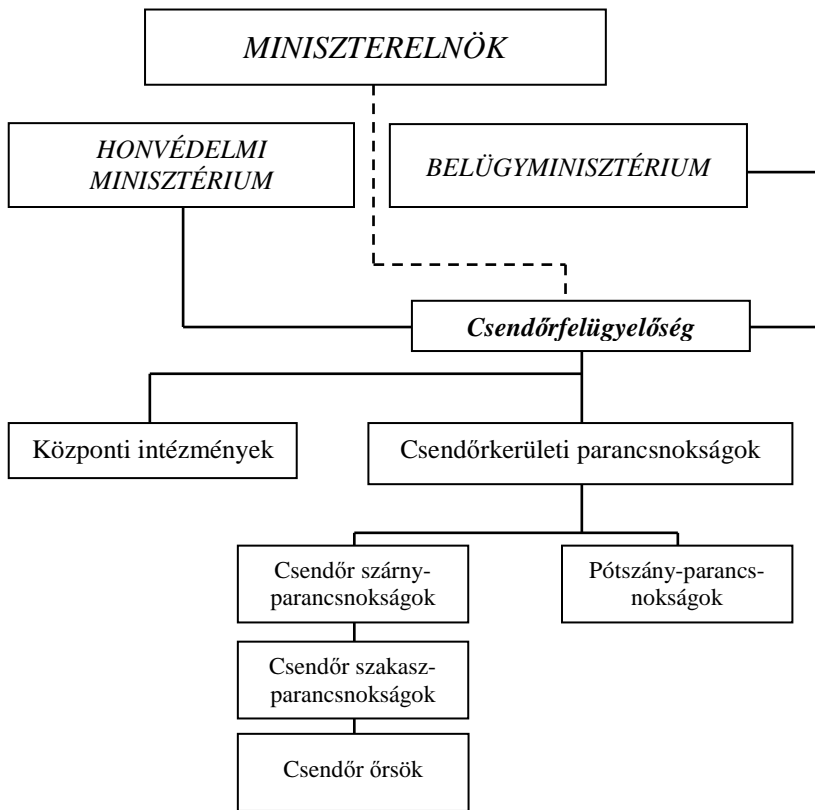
MINISZTERELNÖK

HONVÉDELMI MINISZTÉRIUM

BELÜGYMINISZTÉRIUM

Csendőrfelügyelőség

Központi intézmények

Csendőrkerületi parancsnokságok

Csendőr szárny-parancsnokságok

Pótszány-parancsnokságok

Csendőr szakasz-parancsnokságok

Csendőr őrsök